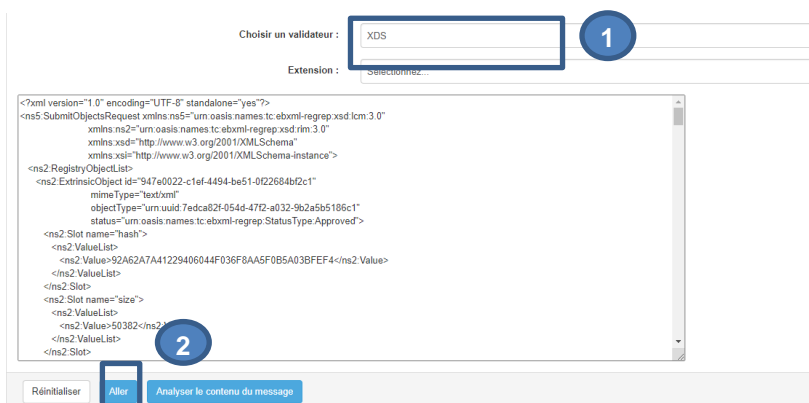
Choisir un validateur :

XDS

1

Extension :

Sélectionnez...

<?xml version="1.0" encoding="UTF-8" standalone="yes"?>
<ns5:SubmitObjectsRequest xmlns:ns5="urn:oasis:names:tc:ebxml-regrep:xsd:lcm:3.0"
xmlns:ns2="urn:oasis:names:tc:ebxml-regrep:xsd:rim:3.0"
xmlns:xsd="http://www.w3.org/2001/XMLSchema"
xmlns:xsi="http://www.w3.org/2001/XMLSchema-instance">
<ns2:RegistryObjectList>
<ns2:ExtrinsicObject id="947e0022-c1ef-4494-be51-0f22684bf2c1"
mimeType="text/xml"
objectType="urn:uuid:7edca82f-054d-47f2-a032-9b2a5b5186c1"
status="urn:oasis:names:tc:ebxml-regrep:StatusType:Approved">
<ns2:Slot name="hash">
<ns2:ValueList>
<ns2:Value>92A62A7A41229406044F036F8AA5F0B5A03BFEF4</ns2:Value>
</ns2:ValueList>
</ns2:Slot>
<ns2:Slot name="size">
<ns2:ValueList>
<ns2:Value>50382</ns2:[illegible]
</ns2:ValueList>
</ns2:Slot>

2

Réinitialiser

Aller

Analyser le contenu du message